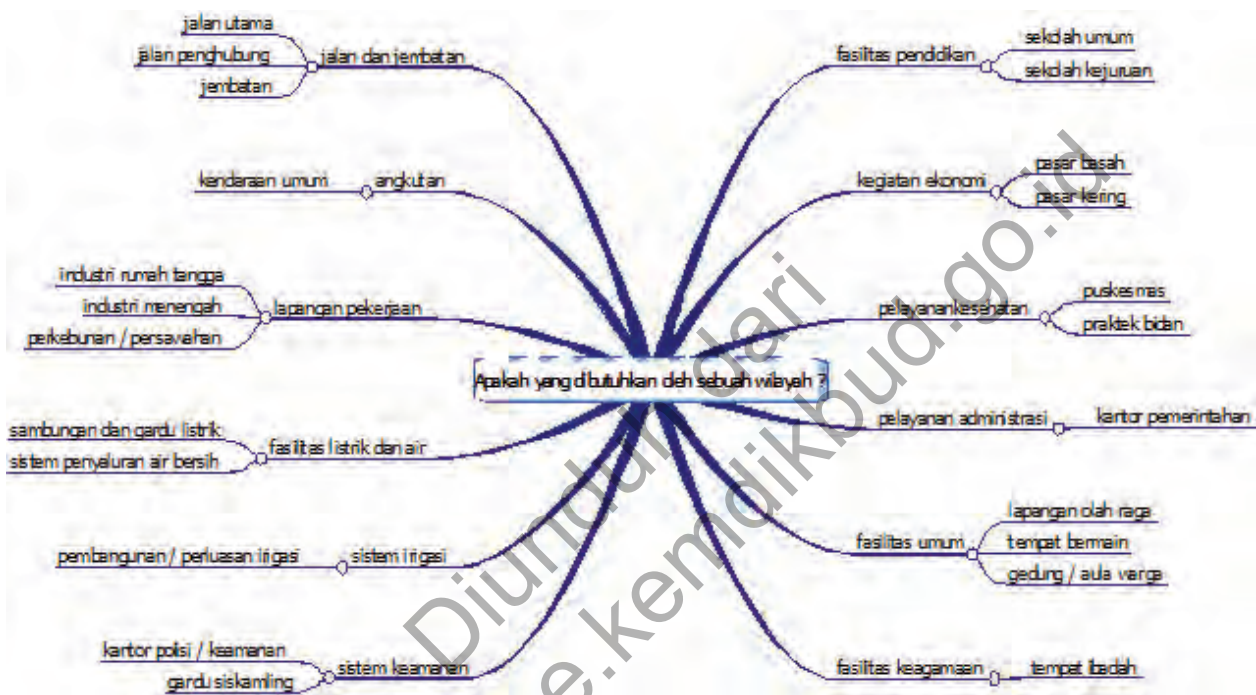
Apakah yang dibutuhkan oleh sebuah wilayah ?

jalan dan jembatan
jalan utama
jalan penghubung
jembatan

angkutan
kendaraan umum

lapangan pekerjaan
industri rumah tangga
industri menengah
perkebunan / persawahan

fasilitas listrik dan air
sambungan dan gardu listrik
sistem penyaluran air bersih

sistem irigasi
pembangunan / perluasan irigasi

sistem keamanan
kantor polisi / keamanan
gardu siskamling

fasilitas pendidikan
sekolah umum
sekolah kejuruan

kegiatan ekonomi
pasar basah
pasar kering

pelayanan kesehatan
puskesmas
praktek bidan

pelayanan administrasi
kantor pemerintahan

fasilitas umum
lapangan olah raga
tempat bermain
gedung / aula warga

fasilitas keagamaan
tempat ibadah

Diunduh dari
bse.kemdikbud.go.id